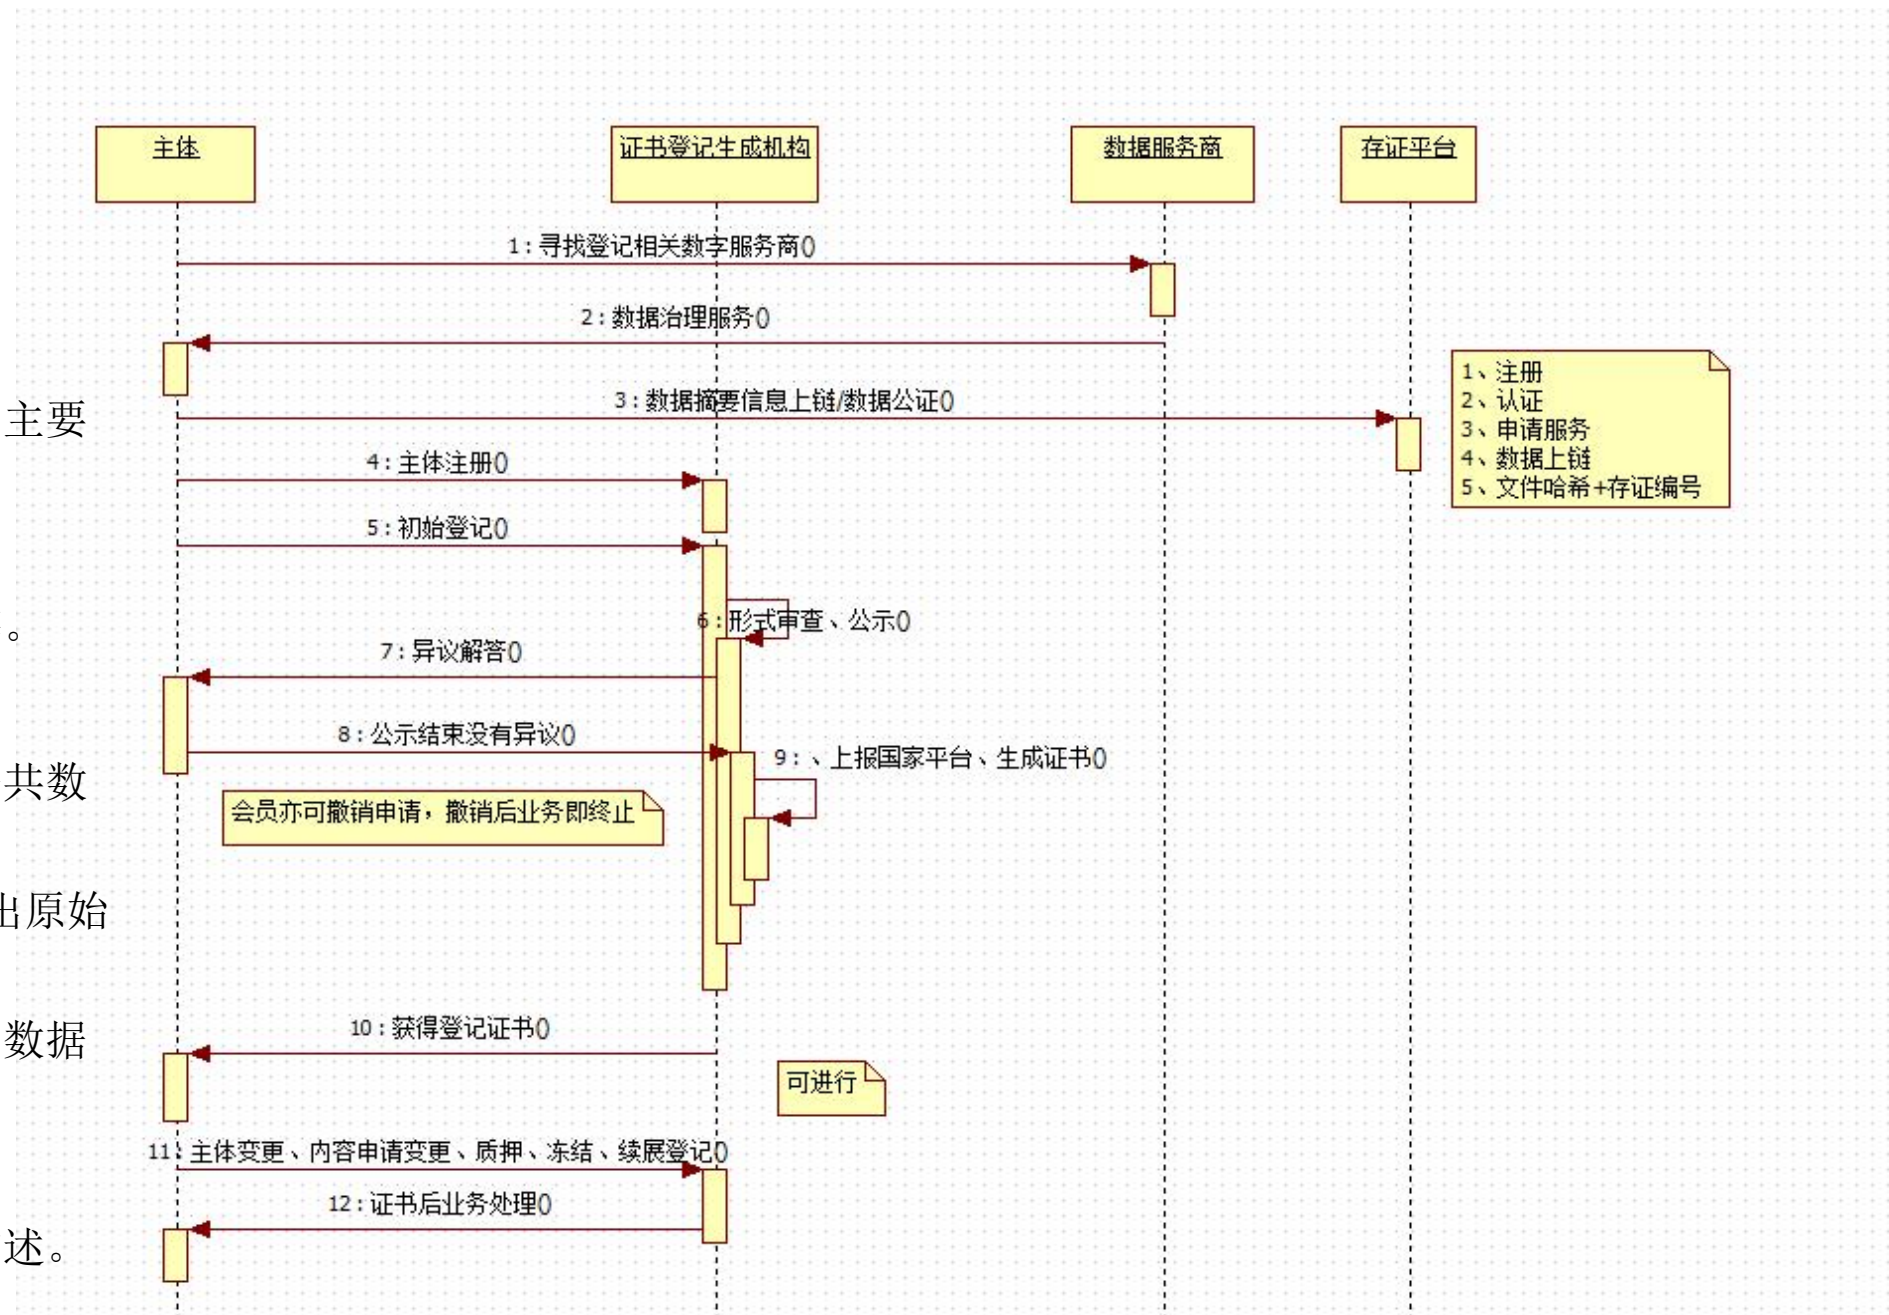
主体

证书登记生成机构

数据服务商

存证平台

1 : 寻找登记相关数字服务商()

2 : 数据治理服务()

3 : 数据摘要信息上链/数据公证()

1、注册
2、认证
3、申请服务
4、数据上链
5、文件哈希+存证编号

4 : 主体注册()

5 : 初始登记()

6 : 形式审查、公示()

7 : 异议解答()

8 : 公示结束没有异议()

9 : 、上报国家平台、生成证书()

会员亦可撤销申请，撤销后业务即终止

10 : 获得登记证书()

可进行

11 : 主体变更、内容申请变更、质押、冻结、续展登记()

12 : 证书后业务处理()

主要

。

共数

出原始

数据

述。